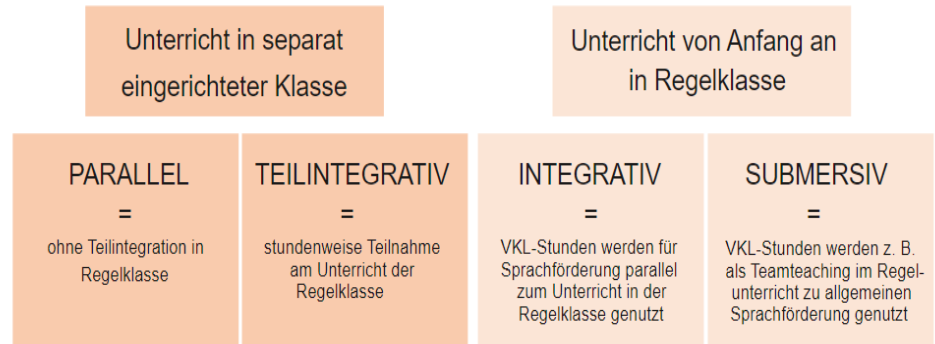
Unterricht in separat eingerichteter Klasse

Unterricht von Anfang an in Regelklasse

PARALLEL
=
ohne Teilintegration in Regelklasse

TEILINTEGRATIV
=
stundenweise Teilnahme am Unterricht der Regelklasse

INTEGRATIV
=
VKL-Stunden werden für Sprachförderung parallel zum Unterricht in der Regelklasse genutzt

SUBMERSIV
=
VKL-Stunden werden z. B. als Teamteaching im Regelunterricht zu allgemeinen Sprachförderung genutzt